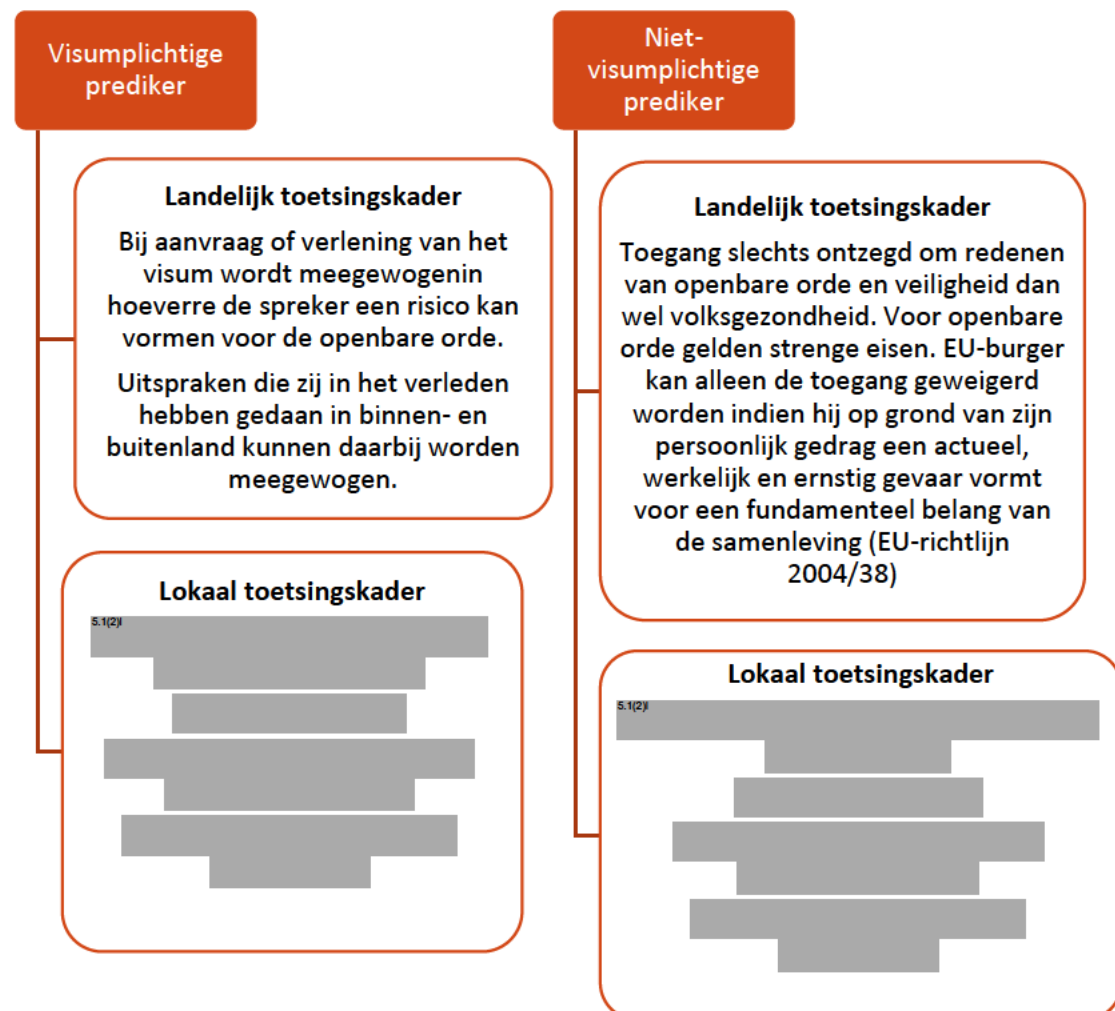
Visumplichtige prediker

Landelijk toetsingskader

Bij aanvraag of verlening van het visum wordt meegewogenin hoeverre de spreker een risico kan vormen voor de openbare orde.

Uitspraken die zij in het verleden hebben gedaan in binnen- en buitenland kunnen daarbij worden meegewogen.

Lokaal toetsingskader

5.1(2)i

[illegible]

Niet-visumplichtige prediker

Landelijk toetsingskader

Toegang slechts ontzegd om redenen van openbare orde en veiligheid dan wel volksgezondheid. Voor openbare orde gelden strenge eisen. EU-burger kan alleen de toegang geweigerd worden indien hij op grond van zijn persoonlijk gedrag een actueel, werkelijk en ernstig gevaar vormt voor een fundamenteel belang van de samenleving (EU-richtlijn 2004/38)

Lokaal toetsingskader

5.1(2)i

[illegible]